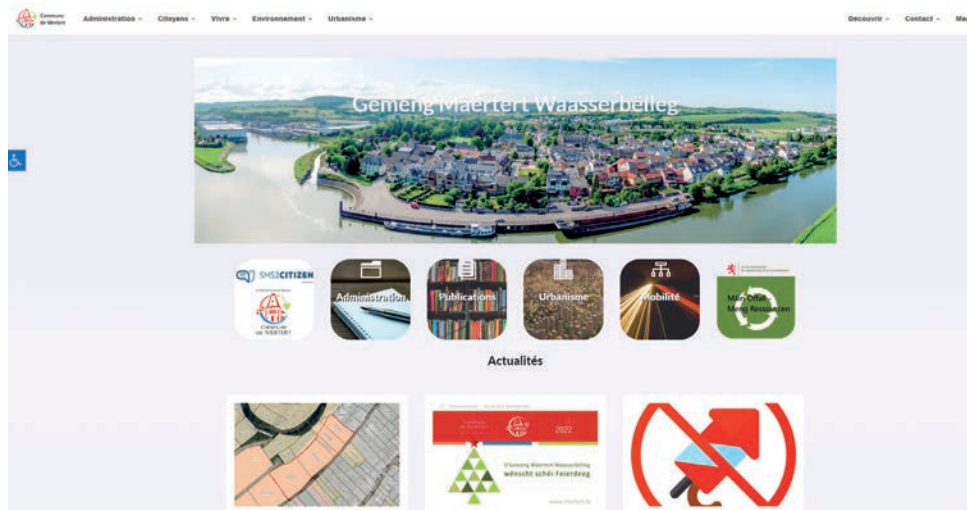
Commune de Mertert

Administration ⌄ Citoyens ⌄ Vivre ⌄ Environnement ⌄ Urbanisme ⌄

Découvrir ⌄ Contact ⌄ Me

Gemeng Maertert Waasserbëlleg

SMS2CITIZEN

Commune de MERTERT

Administration

Publications

Urbanisme

Mobilité

Main Offall, Meng Ressourcen

Actualités

2022

D'Gemeng Maertert Waasserbëlleg wënscht schéi Feierdeeg

www.mertert.lu